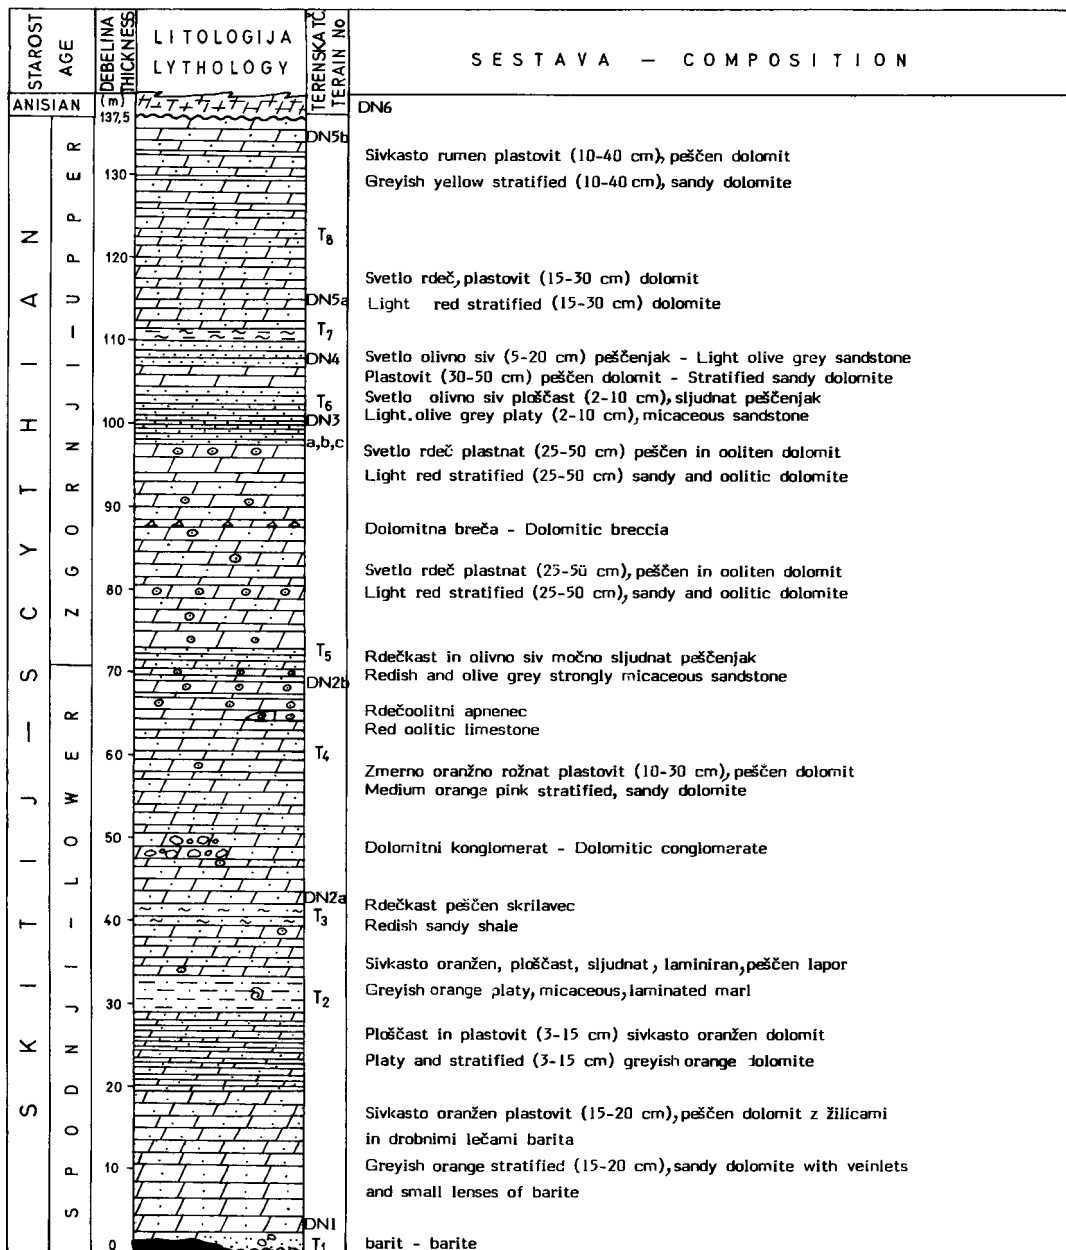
| STAROST AGE | | DEBELINA THICKNESS | LITOLOGIJA LYTHOLOGY | TERENSKA TOČ. TERAIN No | SESTAVA — COMPOSITION |
|---|---|---|---|---|---|
| ANISIAN | | (m) 137,5 | | | DN6 |
| SKITIJ – SCYTHIAN | ZGORNJI – UPPER | 130 | | DN5b | Sivkasto rumen plastovit (10-40 cm), peščen dolomit<br>Greyish yellow stratified (10-40 cm), sandy dolomite |
| | | 120 | | T$_8$ | |
| | | | | DN5a | Svetlo rdeč, plastovit (15-30 cm) dolomit<br>Light red stratified (15-30 cm) dolomite |
| | | 110 | | T$_7$ | |
| | | | | DN4 | Svetlo olivno siv (5-20 cm) peščenjak - Light olive grey sandstone<br>Plastovit (30-50 cm) peščen dolomit - Stratified sandy dolomite |
| | | 100 | | T$_6$ DN3 a,b,c | Svetlo olivno siv ploščast (2-10 cm), sljudnat peščenjak<br>Light olive grey platy (2-10 cm), micaceous sandstone |
| | | | | | Svetlo rdeč plastnat (25-50 cm) peščen in ooliten dolomit<br>Light red stratified (25-50 cm) sandy and oolitic dolomite |
| | | 90 | | | Dolomitna breča - Dolomitic breccia |
| | | 80 | | | Svetlo rdeč plastnat (25-5ü cm), peščen in ooliten dolomit<br>Light red stratified (25-50 cm), sandy and oolitic dolomite |
| | | 70 | | T$_5$ DN2b | Rdečkast in olivno siv močno sljudnat peščenjak<br>Redish and olive grey strongly micaceous sandstone |
| | SPODNJI – LOWER | | | | Rdečoolitni apnenec<br>Red oolitic limestone |
| | | 60 | | T$_4$ | Zmerno oranžno rožnat plastovit (10-30 cm), peščen dolomit<br>Medium orange pink stratified, sandy dolomite |
| | | 50 | | | Dolomitni konglomerat - Dolomitic conglomerate |
| | | 40 | | DN2a T$_3$ | Rdečkast peščen skrilavec<br>Redish sandy shale |
| | | | | | Sivkasto oranžen, ploščast, sljudnat, laminiran, peščen lapor |
| | | 30 | | T$_2$ | Greyish orange platy, micaceous, laminated marl |
| | | | | | Ploščast in plastovit (3-15 cm) sivkasto oranžen dolomit<br>Platy and stratified (3-15 cm) greyish orange dolomite |
| | | 20 | | | Sivkasto oranžen plastovit (15-20 cm), peščen dolomit z žilicami in drobnimi lečami barita |
| | | 10 | | | Greyish orange stratified (15-20 cm), sandy dolomite with veinlets and small lenses of barite |
| | | 0 | | DN1 T$_1$ | barit - barite |